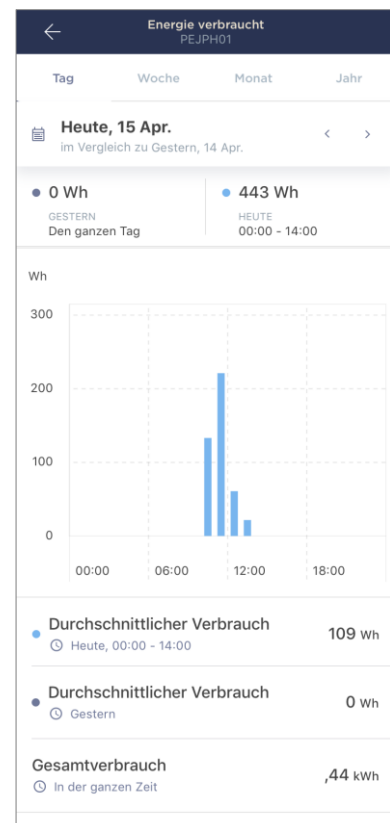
Energie verbraucht
PEJPH01

Tag Woche Monat Jahr

Heute, 15 Apr.
im Vergleich zu Gestern, 14 Apr.

0 Wh
GESTERN
Den ganzen Tag

443 Wh
HEUTE
00:00 - 14:00

Wh
300
200
100
0
00:00 06:00 12:00 18:00

Durchschnittlicher Verbrauch
Heute, 00:00 - 14:00
109 Wh

Durchschnittlicher Verbrauch
Gestern
0 Wh

Gesamtverbrauch
In der ganzen Zeit
,44 kWh